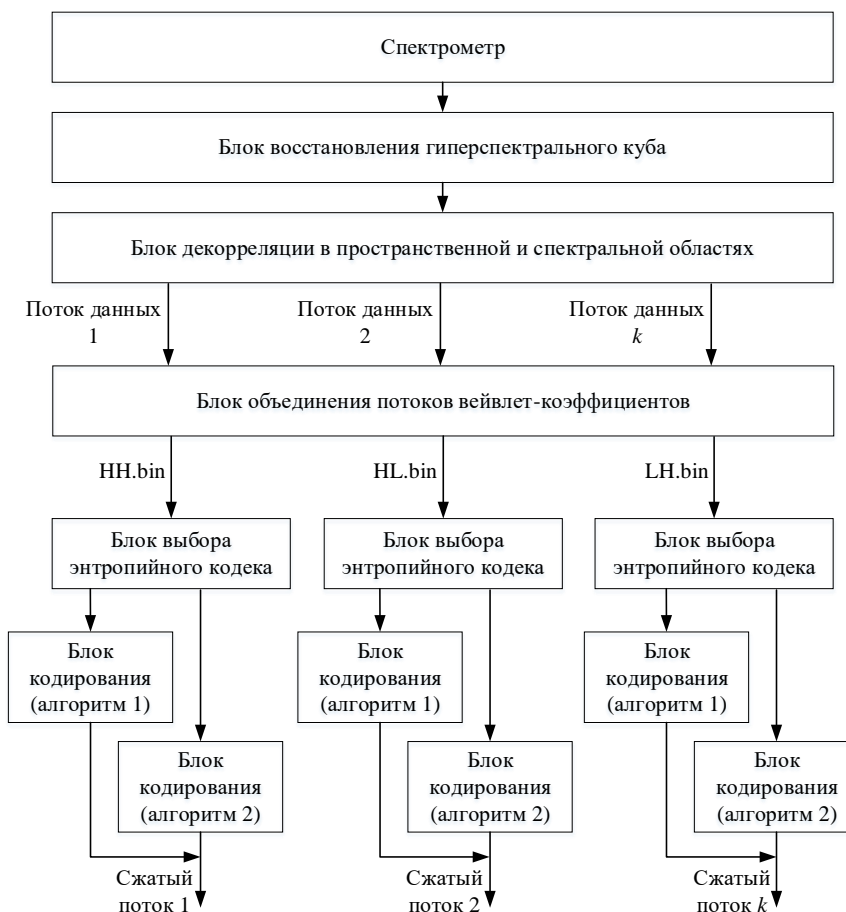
Спектрометр

Блок восстановления гиперспектрального куба

Блок декорреляции в пространственной и спектральной областях

Поток данных 1

Поток данных 2

Поток данных $k$

Блок объединения потоков вейвлет-коэффициентов

HH.bin

HL.bin

LH.bin

Блок выбора энтропийного кодека

Блок выбора энтропийного кодека

Блок выбора энтропийного кодека

Блок кодирования (алгоритм 1)

Блок кодирования (алгоритм 2)

Блок кодирования (алгоритм 1)

Блок кодирования (алгоритм 2)

Блок кодирования (алгоритм 1)

Блок кодирования (алгоритм 2)

Сжатый поток 1

Сжатый поток 2

Сжатый поток $k$